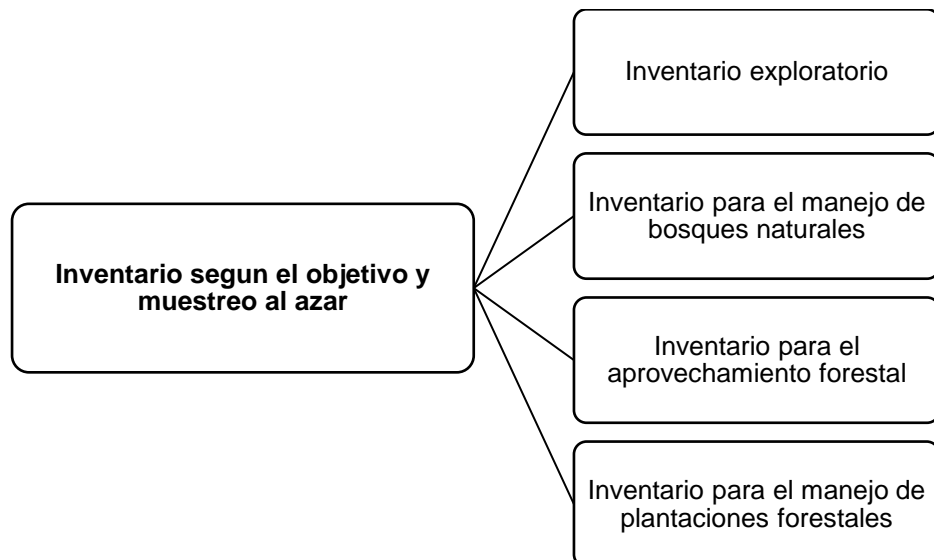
**Inventario segun el objetivo y muestreo al azar**

Inventario exploratorio

Inventario para el manejo de bosques naturales

Inventario para el aprovechamiento forestal

Inventario para el manejo de plantaciones forestales